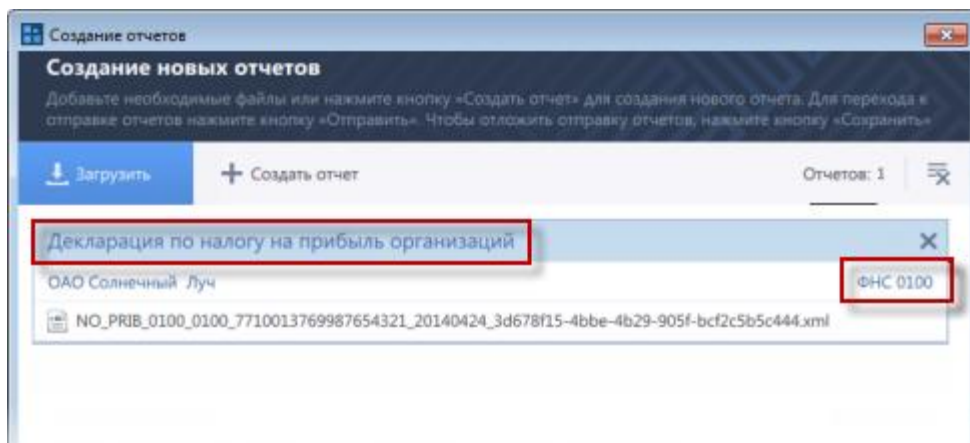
Создание отчетов

Создание новых отчетов

Добавьте необходимые файлы или нажмите кнопку «Создать отчет» для создания нового отчета. Для перехода к отправке отчетов нажмите кнопку «Отправить». Чтобы отложить отправку отчетов, нажмите кнопку «Сохранить»

Загрузить

+ Создать отчет

Отчетов: 1

Декларация по налогу на прибыль организаций

ОАО Солнечный Луч

ФНС 0100

NO_PRIB_0100_0100_7710013769987654321_20140424_3d678f15-4bbe-4b29-905f-bcf2c5b5c444.xml